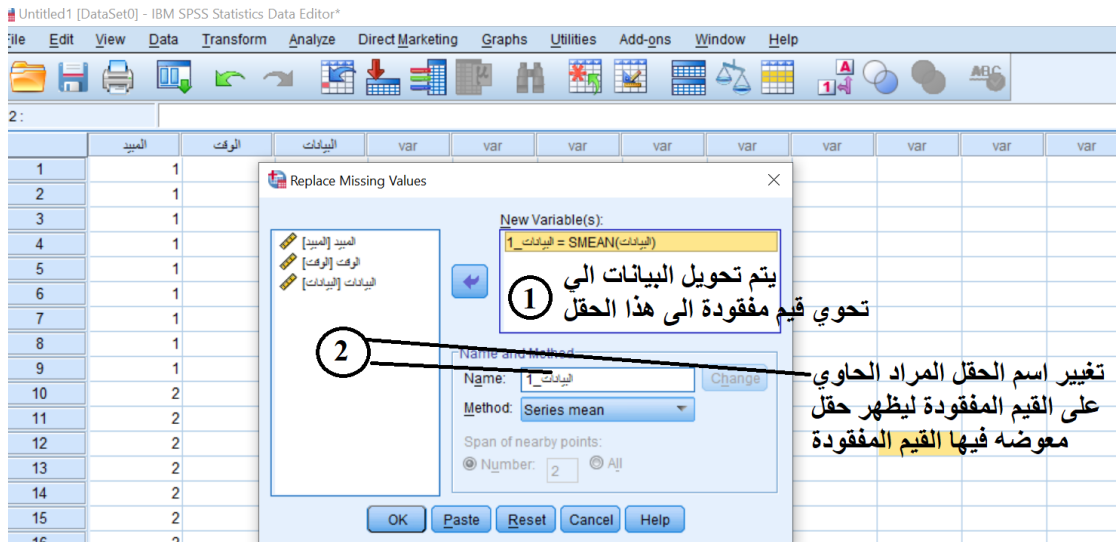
Untitled1 [DataSet0] - IBM SPSS Statistics Data Editor*

File Edit View Data Transform Analyze Direct Marketing Graphs Utilities Add-ons Window Help

2 :

| | المبيد | الوقت | البيانات | var | var | var | var | var | var | var | var | var | var |
|---|---|---|---|---|---|---|---|---|---|---|---|---|---|
| 1 | 1 | | | | | | | | | | | | |
| 2 | 1 | | | | | | | | | | | | |
| 3 | 1 | | | | | | | | | | | | |
| 4 | 1 | | | | | | | | | | | | |
| 5 | 1 | | | | | | | | | | | | |
| 6 | 1 | | | | | | | | | | | | |
| 7 | 1 | | | | | | | | | | | | |
| 8 | 1 | | | | | | | | | | | | |
| 9 | 1 | | | | | | | | | | | | |
| 10 | 2 | | | | | | | | | | | | |
| 11 | 2 | | | | | | | | | | | | |
| 12 | 2 | | | | | | | | | | | | |
| 13 | 2 | | | | | | | | | | | | |
| 14 | 2 | | | | | | | | | | | | |
| 15 | 2 | | | | | | | | | | | | |
| 16 | 2 | | | | | | | | | | | | |

Replace Missing Values

المبيد [المبيد]
الوقت [الوقت]
البيانات [البيانات]

New Variable(s):
البيانات_1 = SMEAN(البيانات)

1 يتم تحويل البيانات الي تحتوي قيم مفقودة الى هذا الحقل

2

Name and Method
Name: البيانات_1 Change
Method: Series mean
Span of nearby points:
Number: 2 All

تغيير اسم الحقل المراد الحاوي على القيم المفقودة ليظهر حقل معوضه فيها القيم المفقودة

OK Paste Reset Cancel Help